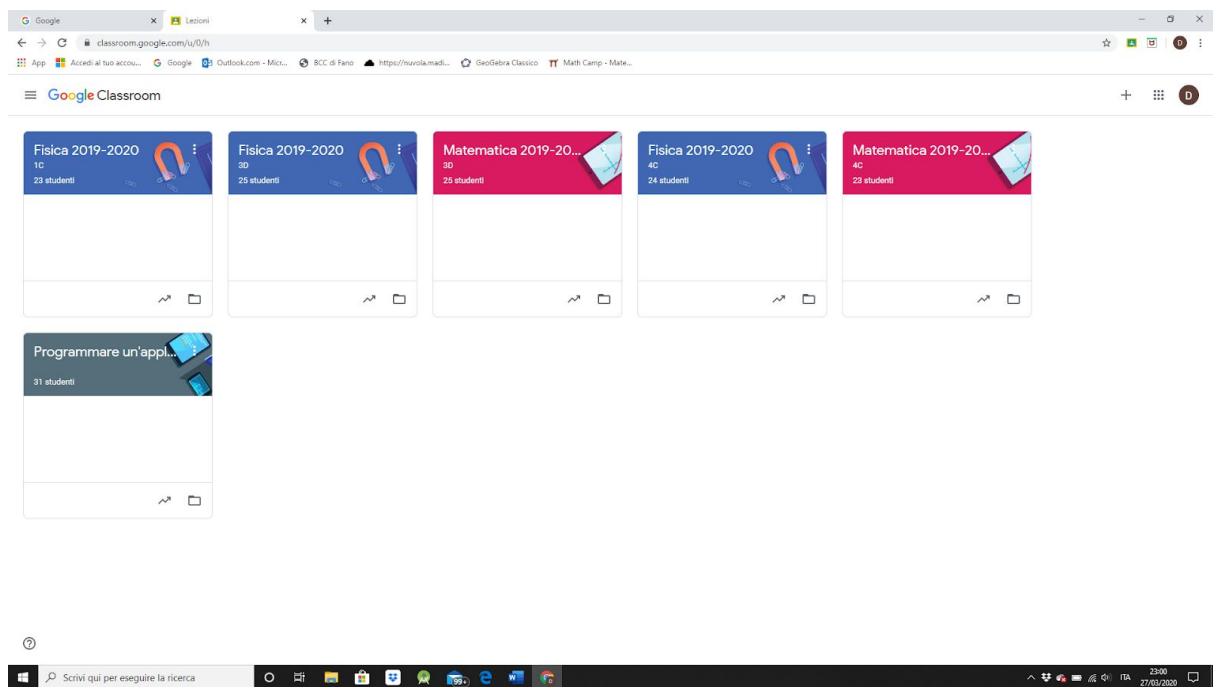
Google × Lezioni × +

classroom.google.com/u/0/h

App Accedi al tuo accou... Google Outlook.com - Micr... BCC di Fano https://nuvola.madi... GeoGebra Classico Math Camp - Mate...

Google Classroom

Fisica 2019-2020
1C
23 studenti

Fisica 2019-2020
3D
25 studenti

Matematica 2019-20...
3D
25 studenti

Fisica 2019-2020
4C
24 studenti

Matematica 2019-20...
4C
23 studenti

Programmare un'appl...
31 studenti

Scrivi qui per eseguire la ricerca

99+

ITA 23:00 27/03/2020